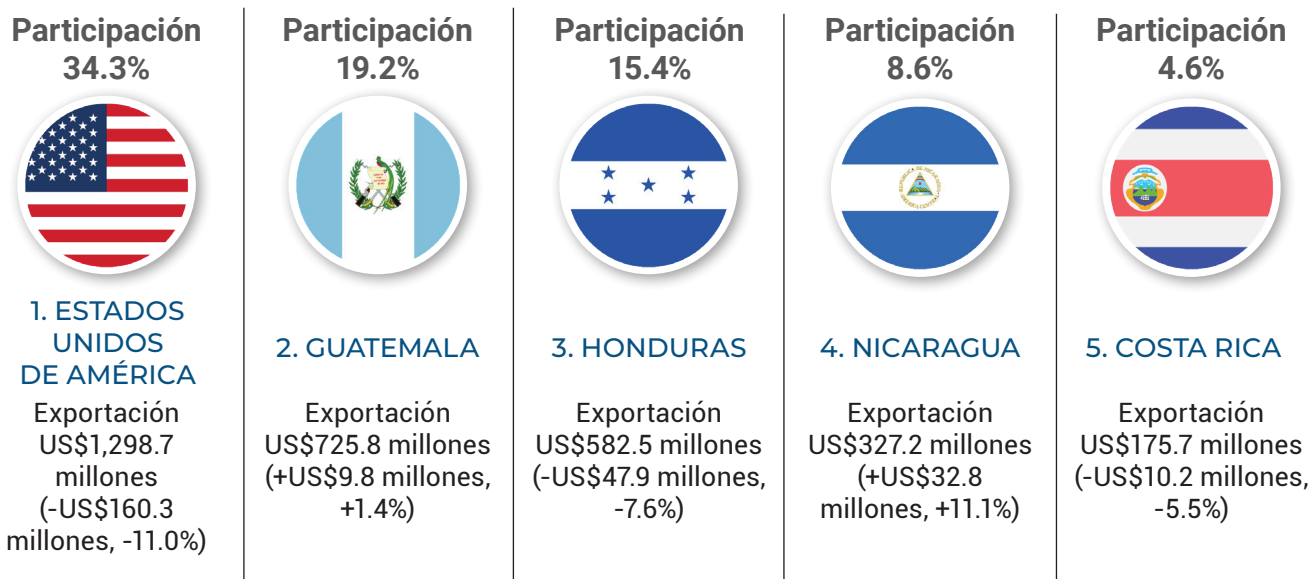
Participación
34.3%

1. ESTADOS UNIDOS DE AMÉRICA

Exportación US$1,298.7 millones (-US$160.3 millones, -11.0%)

Participación
19.2%

2. GUATEMALA

Exportación US$725.8 millones (+US$9.8 millones, +1.4%)

Participación
15.4%

3. HONDURAS

Exportación US$582.5 millones (-US$47.9 millones, -7.6%)

Participación
8.6%

4. NICARAGUA

Exportación US$327.2 millones (+US$32.8 millones, +11.1%)

Participación
4.6%

5. COSTA RICA

Exportación US$175.7 millones (-US$10.2 millones, -5.5%)